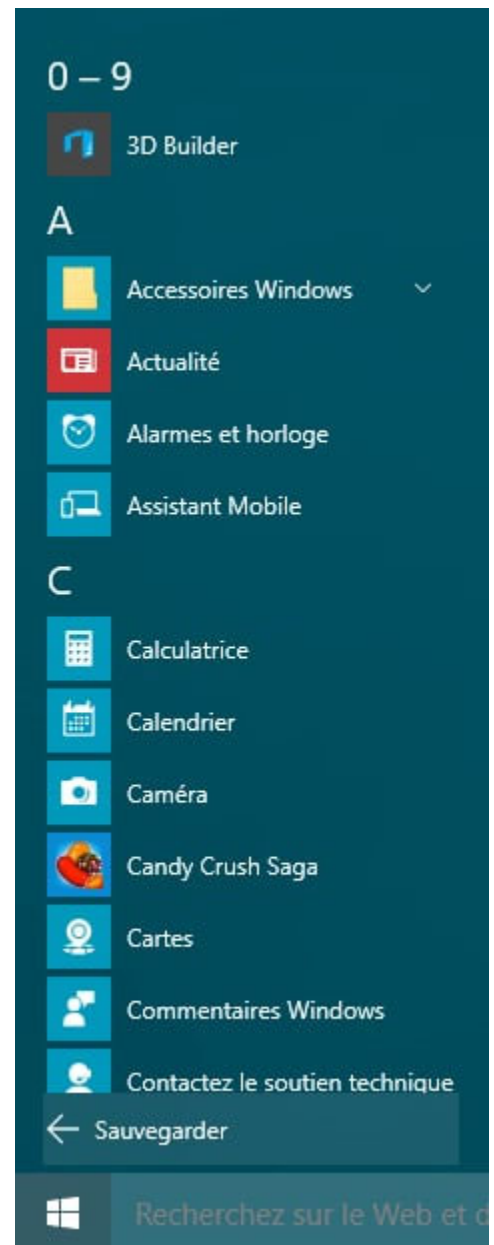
0 – 9
3D Builder
A
Accessoires Windows
Actualité
Alarmes et horloge
Assistant Mobile
C
Calculatrice
Calendrier
Caméra
Candy Crush Saga
Cartes
Commentaires Windows
Contactez le soutien technique
← Sauvegarder
Recherchez sur le Web et d